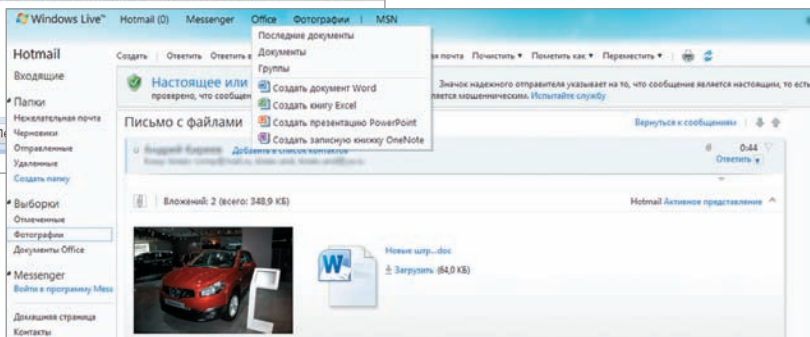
Windows Live™ Hotmail (0) Messenger Office Фотографии MSN

Последние документы
Документы
Группы
Создать документ Word
Создать книгу Excel
Создать презентацию PowerPoint
Создать записную книжку OneNote

Hotmail
Входящие

Папки
Нежелательная почта
Черновики
Отправленные
Удаленные
Создать папку

Выборки
Отмеченные
Фотографии
Документы Office

Messenger
Войти в программу Mess

Домашняя страница
Контакты

Создать | Ответить Ответить в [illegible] почта Почистить ▾ Пометить как ▾ Переместить ▾

Настоящее или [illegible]
проверено, что сообщен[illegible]
Значок надежного отправителя указывает на то, что сообщение является настоящим, то есть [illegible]ется мошенническим. Испытайте службу

Письмо с файлами
Вернуться к сообщениям

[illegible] Добавить в список контактов
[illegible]
0:44
Ответить ▾

Вложений: 2 (всего: 348,9 КБ)
Hotmail Активное представление

Новые шр...doc
Загрузить (64,0 КБ)